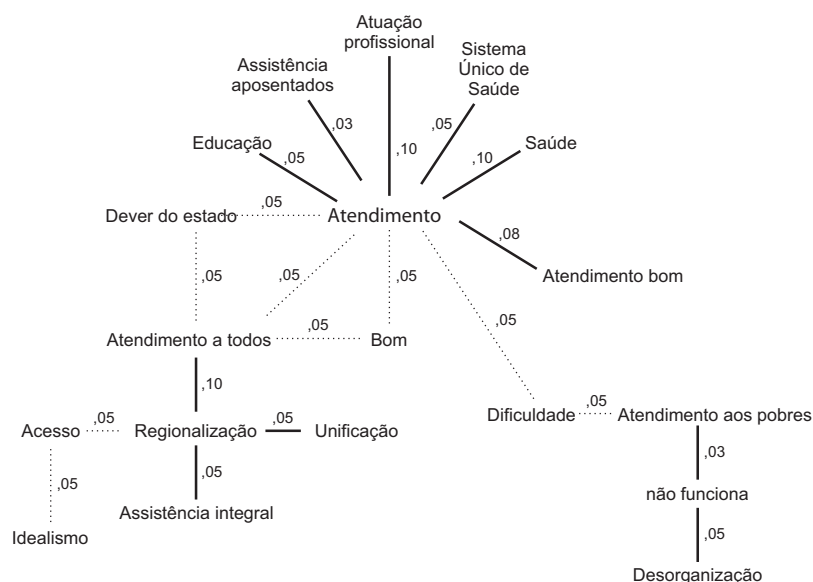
Atuação profissional

Assistência aposentados

Sistema Único de Saúde

Educação

,03

,10

,05

Saúde

,05

,10

Dever do estado

,05

Atendimento

,08

Atendimento bom

,05

,05

,05

,05

Atendimento a todos

,05

Bom

,10

Dificuldade

,05

Atendimento aos pobres

Acesso

,05

Regionalização

,05

Unificação

,03

,05

,05

não funciona

Assistência integral

Idealismo

,05

Desorganização